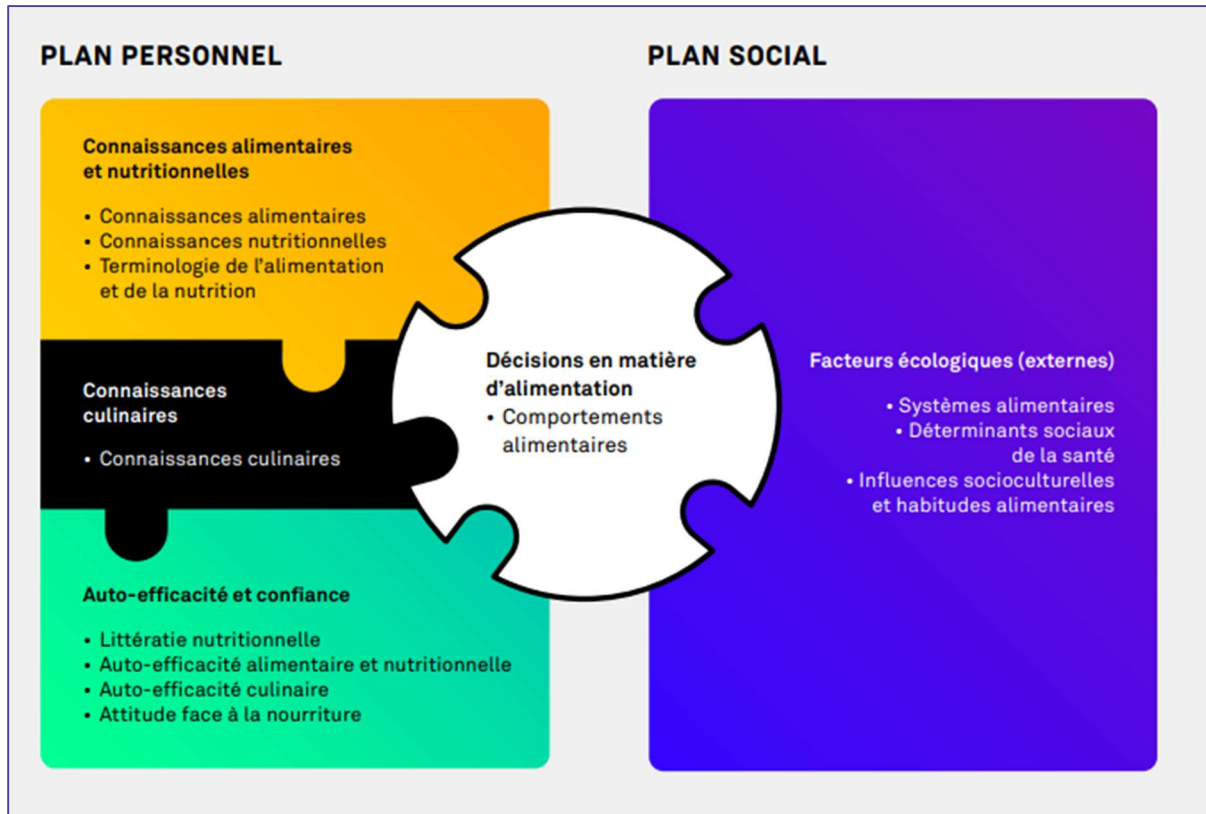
PLAN PERSONNEL

PLAN SOCIAL

Connaissances alimentaires et nutritionnelles

• Connaissances alimentaires
• Connaissances nutritionnelles
• Terminologie de l'alimentation et de la nutrition

Connaissances culinaires

• Connaissances culinaires

Auto-efficacité et confiance

• Littératie nutritionnelle
• Auto-efficacité alimentaire et nutritionnelle
• Auto-efficacité culinaire
• Attitude face à la nourriture

Décisions en matière d'alimentation
• Comportements alimentaires

Facteurs écologiques (externes)

• Systèmes alimentaires
• Déterminants sociaux de la santé
• Influences socioculturelles et habitudes alimentaires